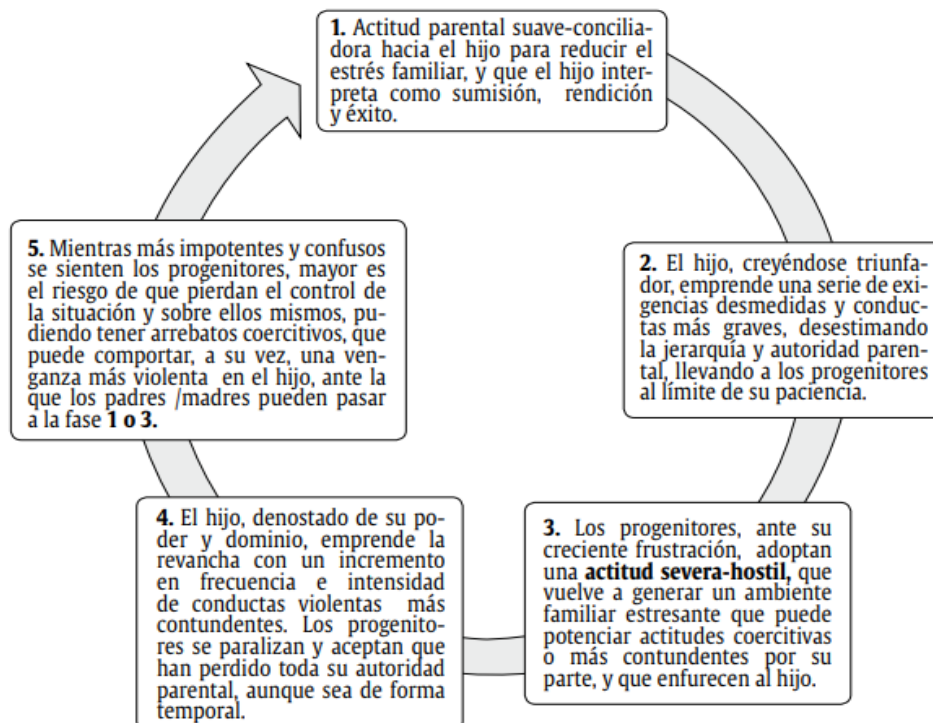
**1.** Actitud parental suave-conciliadora hacia el hijo para reducir el estrés familiar, y que el hijo interpreta como sumisión, rendición y éxito.

**2.** El hijo, creyéndose triunfador, emprende una serie de exigencias desmedidas y conductas más graves, desestimando la jerarquía y autoridad parental, llevando a los progenitores al límite de su paciencia.

**3.** Los progenitores, ante su creciente frustración, adoptan una **actitud severa-hostil,** que vuelve a generar un ambiente familiar estresante que puede potenciar actitudes coercitivas o más contundentes por su parte, y que enfurecen al hijo.

**4.** El hijo, denostado de su poder y dominio, emprende la revancha con un incremento en frecuencia e intensidad de conductas violentas más contundentes. Los progenitores se paralizan y aceptan que han perdido toda su autoridad parental, aunque sea de forma temporal.

**5.** Mientras más impotentes y confusos se sienten los progenitores, mayor es el riesgo de que pierdan el control de la situación y sobre ellos mismos, pudiendo tener arrebatos coercitivos, que puede comportar, a su vez, una venganza más violenta en el hijo, ante la que los padres /madres pueden pasar a la fase **1 o 3.**